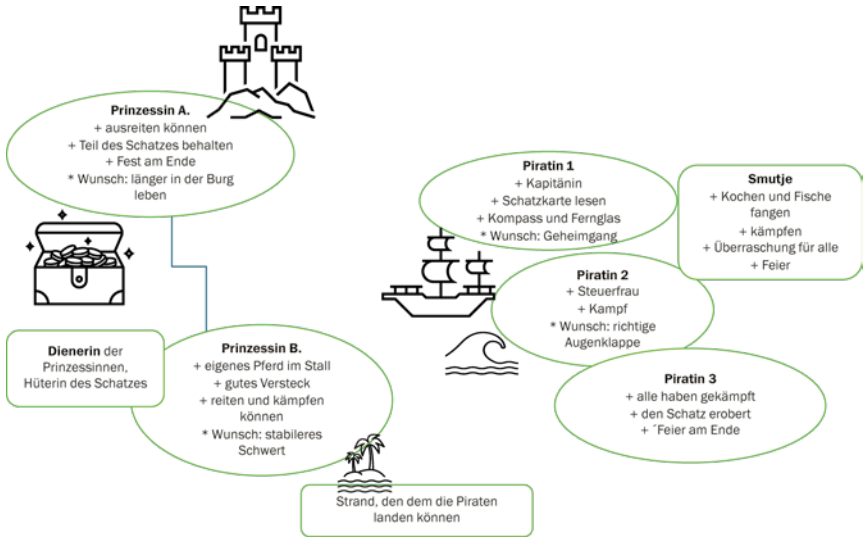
Prinzessin A.
+ ausreiten können
+ Teil des Schatzes behalten
+ Fest am Ende
* Wunsch: länger in der Burg leben

Piratin 1
+ Kapitänin
+ Schatzkarte lesen
+ Kompass und Fernglas
* Wunsch: Geheimgang

Smutje
+ Kochen und Fische fangen
+ kämpfen
+ Überraschung für alle
+ Feier

Piratin 2
+ Steuerfrau
+ Kampf
* Wunsch: richtige Augenklappe

Dienerin der Prinzessinnen, Hüterin des Schatzes

Prinzessin B.
+ eigenes Pferd im Stall
+ gutes Versteck
+ reiten und kämpfen können
* Wunsch: stabileres Schwert

Piratin 3
+ alle haben gekämpft
+ den Schatz erobert
+ ´Feier am Ende

Strand, den dem die Piraten landen können